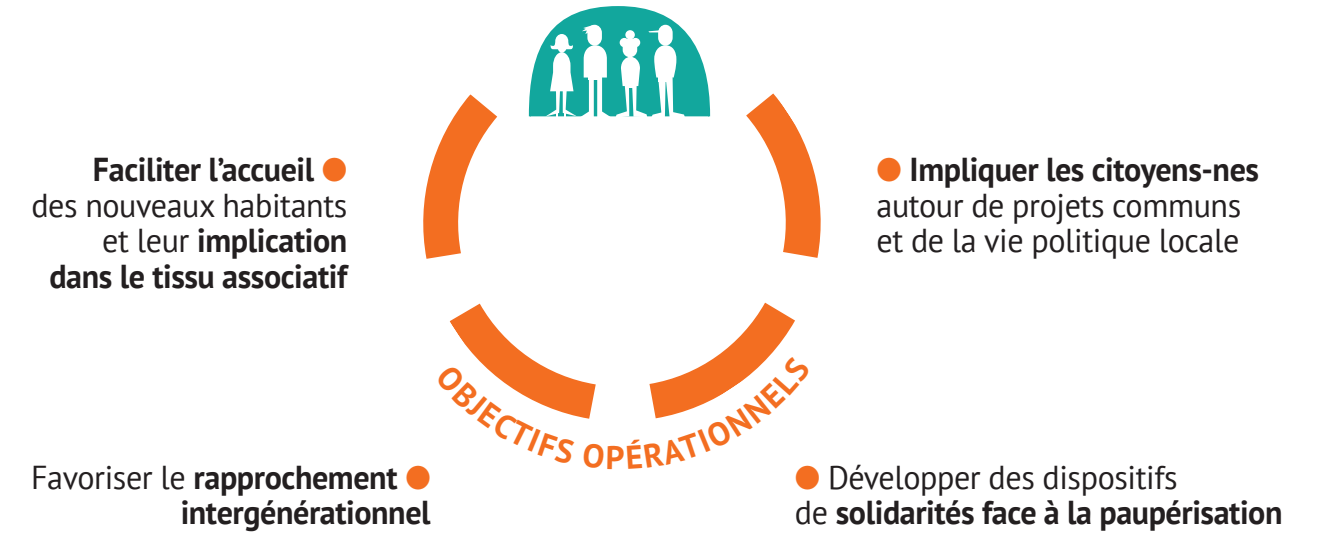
Faciliter l'accueil des nouveaux habitants et leur implication dans le tissu associatif

Impliquer les citoyens-nes autour de projets communs et de la vie politique locale

OBJECTIFS OPÉRATIONNELS

Favoriser le rapprochement intergénérationnel

Développer des dispositifs de solidarités face à la paupérisation